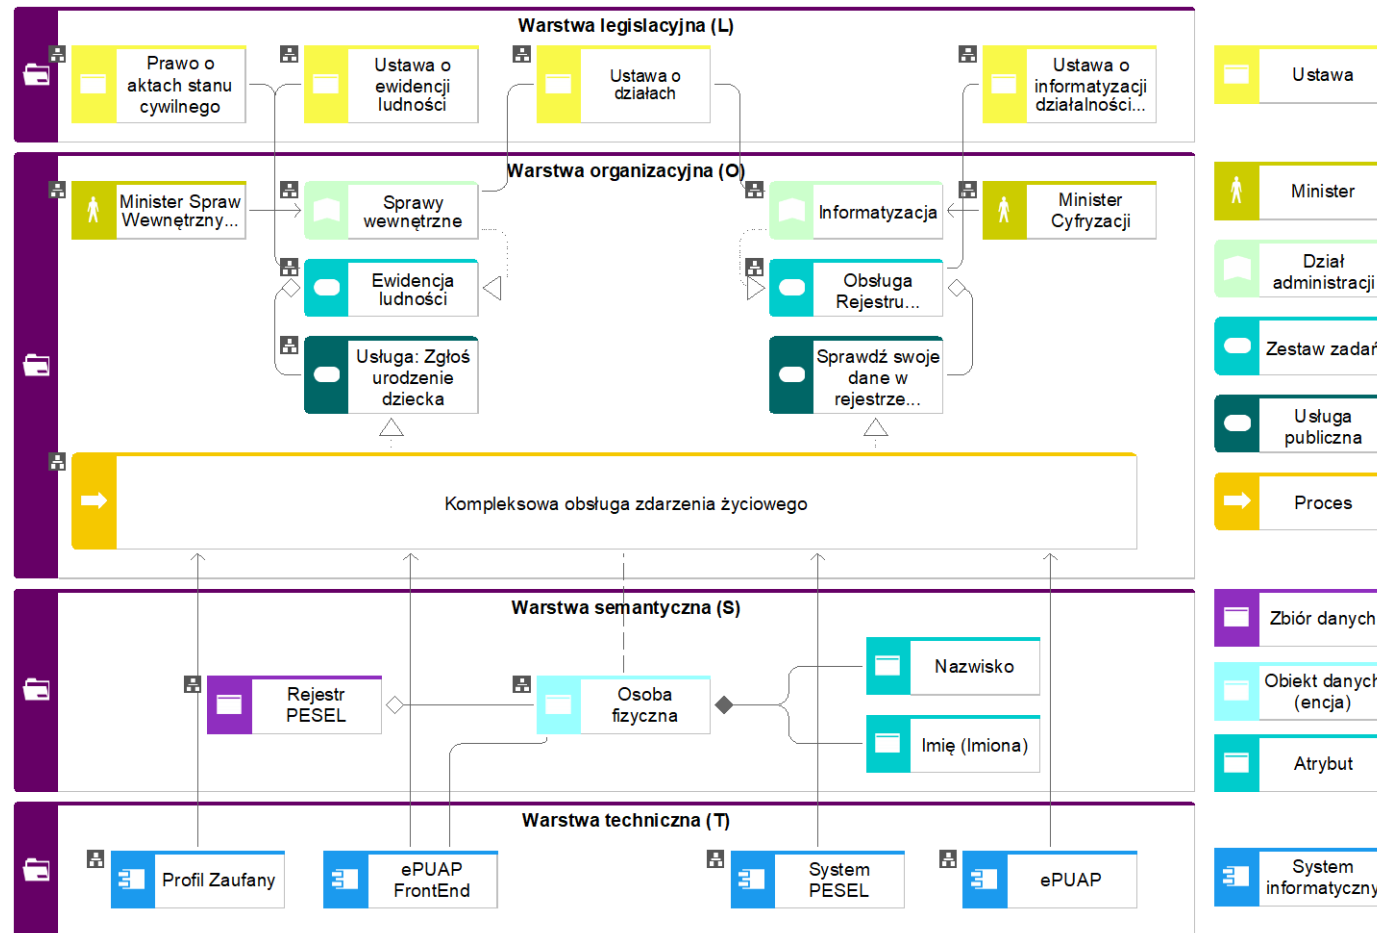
Warstwa legislacyjna (L)

Prawo o aktach stanu cywilnego

Ustawa o ewidencji ludności

Ustawa o działach

Ustawa o informatyzacji działalności...

Warstwa organizacyjna (O)

Minister Spraw Wewnętrzny...

Sprawy wewnętrzne

Informatyzacja

Minister Cyfryzacji

Ewidencja ludności

Obsługa Rejestru...

Usługa: Zgłoś urodzenie dziecka

Sprawdź swoje dane w rejestrze...

Kompleksowa obsługa zdarzenia życiowego

Warstwa semantyczna (S)

Nazwisko

Rejestr PESEL

Osoba fizyczna

Imię (Imiona)

Warstwa techniczna (T)

Profil Zaufany

ePUAP FrontEnd

System PESEL

ePUAP

Ustawa

Minister

Dział administracji

Zestaw zadań

Usługa publiczna

Proces

Zbiór danych

Obiekt danych (encja)

Atrybut

System informatyczny